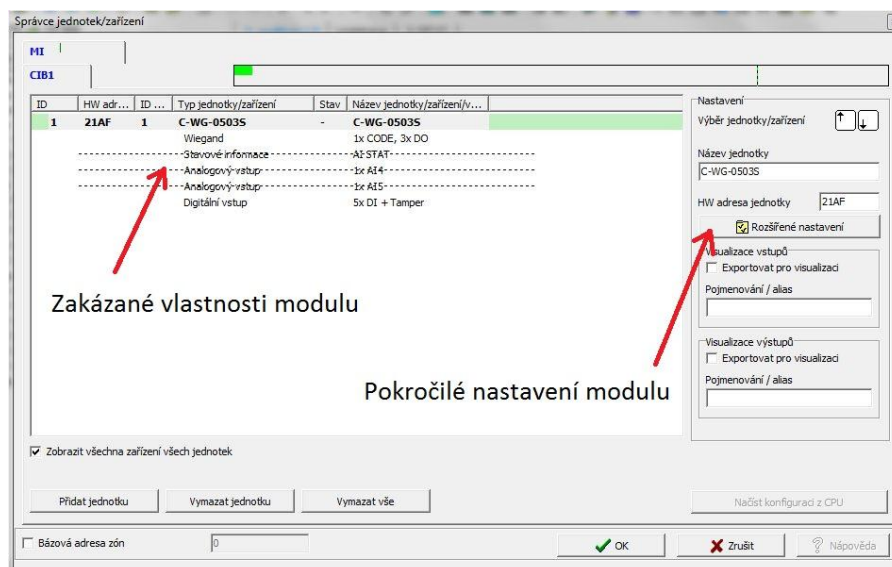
Správce jednotek/zařízení

MI
CIB1

| ID | HW adr... | ID ... | Typ jednotky/zařízení | Stav | Název jednotky/zařízení/v... |
|---|---|---|---|---|---|
| 1 | 21AF | 1 | C-WG-0503S | - | C-WG-0503S |
| | | | Wiegand | | 1x CODE, 3x DO |
| | | | Stavové informace | | AI STAT |
| | | | Analogový vstup | | 1x AI4 |
| | | | Analogový vstup | | 1x AI5 |
| | | | Digitální vstup | | 5x DI + Tamper |

Zakázané vlastnosti modulu

Pokročilé nastavení modulu

Nastavení
Výběr jednotky/zařízení
Název jednotky
C-WG-0503S
HW adresa jednotky 21AF
Rozšířené nastavení
Visualizace vstupů
Exportovat pro visualizaci
Pojmenování / alias
Visualizace výstupů
Exportovat pro visualizaci
Pojmenování / alias

Zobrazit všechna zařízení všech jednotek

Přidat jednotku
Vymazat jednotku
Vymazat vše
Načíst konfiguraci z CPU

Bázová adresa zón
0
OK
Zrušit
Nápověda